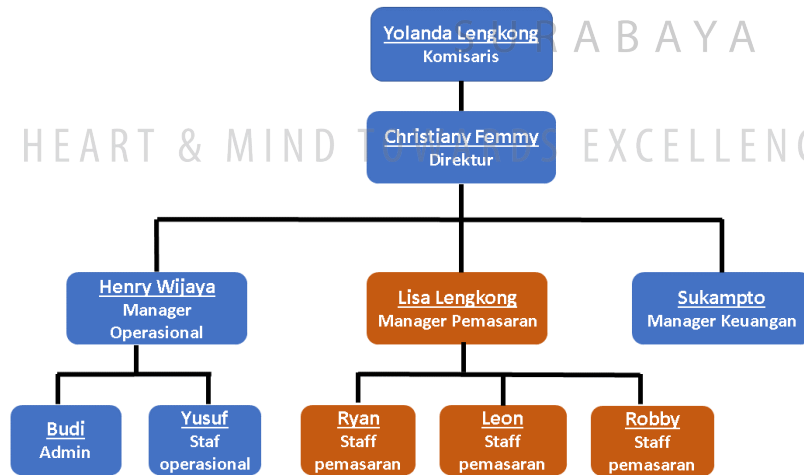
Yolanda Lengkong
Komisaris

SURABAYA

HEART & MIND TOWARDS EXCELLENC

Christiany Femmy
Direktur

Henry Wijaya
Manager Operasional

Lisa Lengkong
Manager Pemasaran

Sukampto
Manager Keuangan

Budi
Admin

Yusuf
Staf operasional

Ryan
Staff pemasaran

Leon
Staff pemasaran

Robby
Staff pemasaran